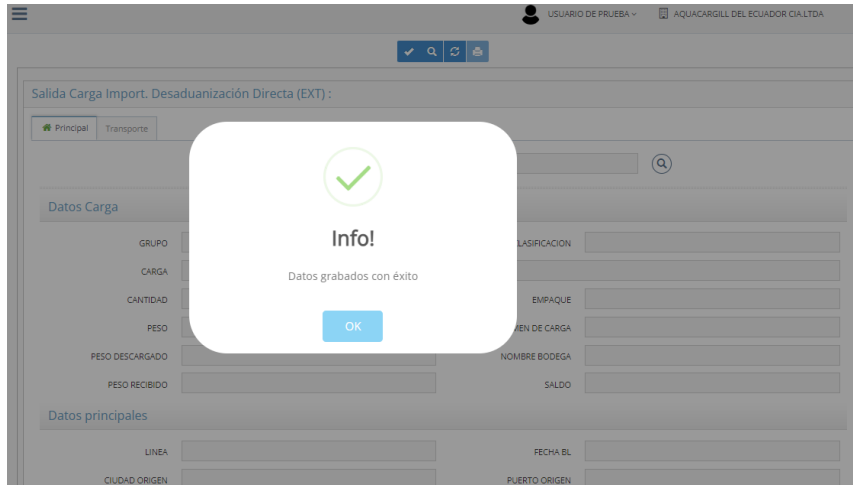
USUARIO DE PRUEBA AQUACARGILL DEL ECUADOR CIA.LTDA

Salida Carga Import. Desaduanización Directa (EXT) :

Principal Transporte

Datos Carga

GRUPO
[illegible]LASIFICACION
CARGA
CANTIDAD
EMPAQUE
PESO
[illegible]EN DE CARGA
PESO DESCARGADO
NOMBRE BODEGA
PESO RECIBIDO
SALDO

Datos principales

LINEA
FECHA BL
CIUDAD ORIGEN
PUERTO ORIGEN

Info!

Datos grabados con éxito

OK